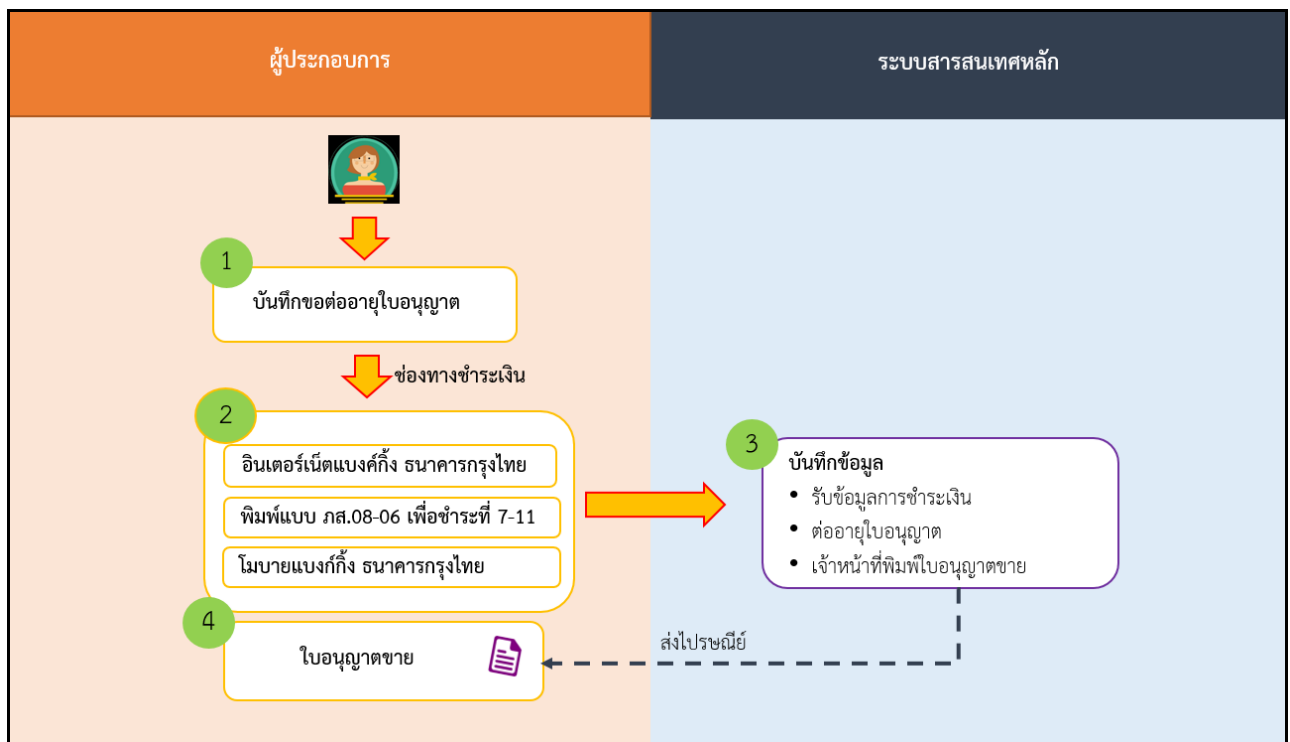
ผู้ประกอบการ

ระบบสารสนเทศหลัก

1

บันทึกขอต่ออายุใบอนุญาต

ช่องทางชำระเงิน

2

อินเตอร์เน็ตแบงค์กิ้ง ธนาคารกรุงไทย

พิมพ์แบบ ภส.08-06 เพื่อชำระที่ 7-11

โมบายแบงก์กิ้ง ธนาคารกรุงไทย

3

บันทึกข้อมูล

• รับข้อมูลการชำระเงิน
• ต่ออายุใบอนุญาต
• เจ้าหน้าที่พิมพ์ใบอนุญาตขาย

4

ใบอนุญาตขาย

ส่งไปรษณีย์